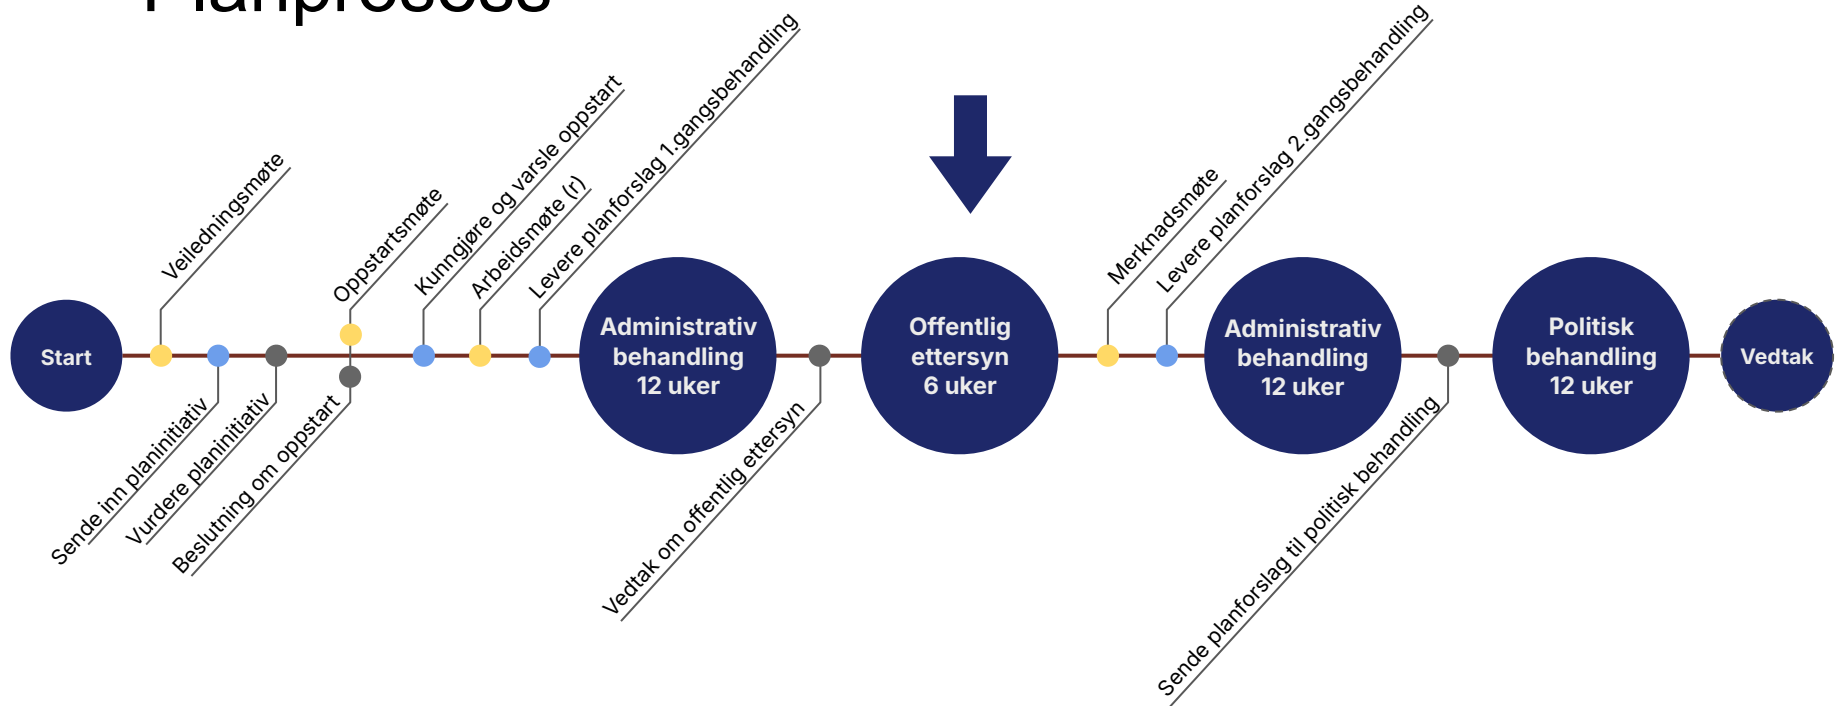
Start

Veiledningsmøte

Sende inn planinitiativ

Vurdere planinitiativ

Oppstartsmøte

Beslutning om oppstart

Kunngjøre og varsle oppstart

Arbeidsmøte (r)

Levere planforslag 1.gangsbehandling

Administrativ behandling 12 uker

Vedtak om offentlig ettersyn

Offentlig ettersyn 6 uker

Merknadsmøte

Levere planforslag 2.gangsbehandling

Administrativ behandling 12 uker

Sende planforslag til politisk behandling

Politisk behandling 12 uker

Vedtak